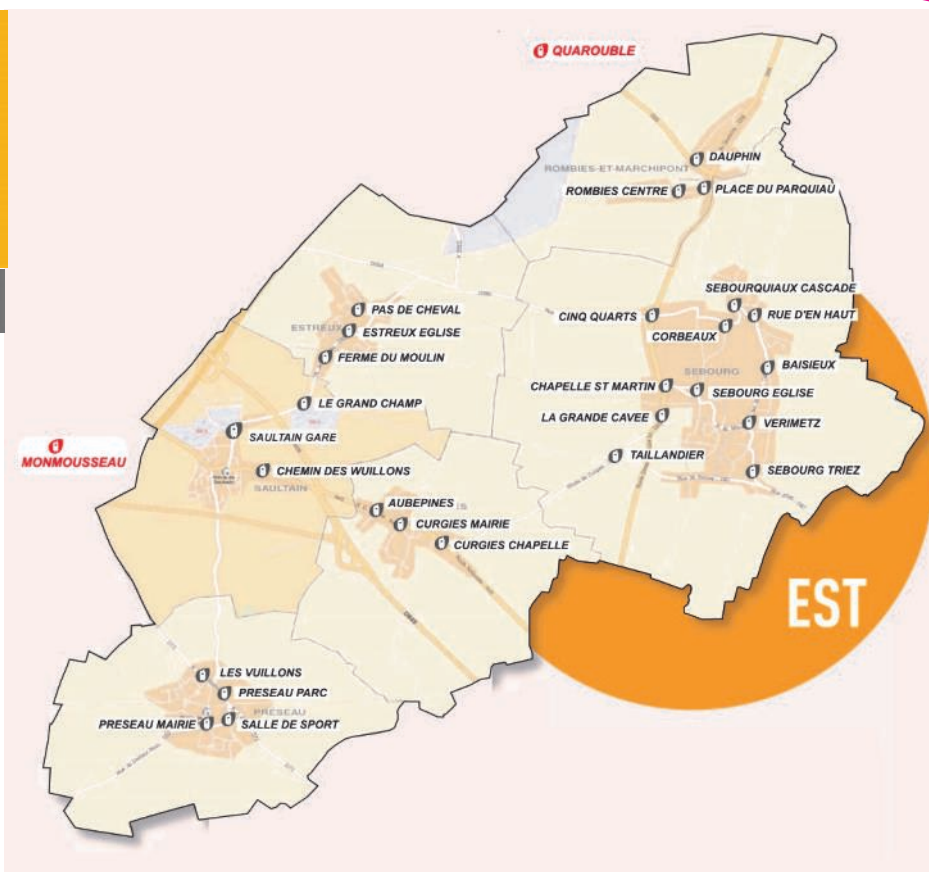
QUAROUBLE

ROMBIES-ET-MARCHIPONT
DAUPHIN
ROMBIES CENTRE
PLACE DU PARQUIAU

SEBOURQUIAUX CASCADE
RUE D'EN HAUT
CINQ QUARTS
CORBEAUX
BAISIEUX
SEBOURG
CHAPELLE ST MARTIN
SEBOURG EGLISE
LA GRANDE CAVEE
VERIMETZ
TAILLANDIER
SEBOURG TRIEZ

ESTREUX
PAS DE CHEVAL
ESTREUX EGLISE
FERME DU MOULIN
LE GRAND CHAMP
SAULTAIN GARE

MONMOUSSEAU

CHEMIN DES WUILLONS
SAULTAIN
AUBEPINES
CURGIES MAIRIE
CURGIES CHAPELLE

EST

LES VUILLONS
PRESEAU PARC
PRESEAU
PRESEAU MAIRIE
SALLE DE SPORT